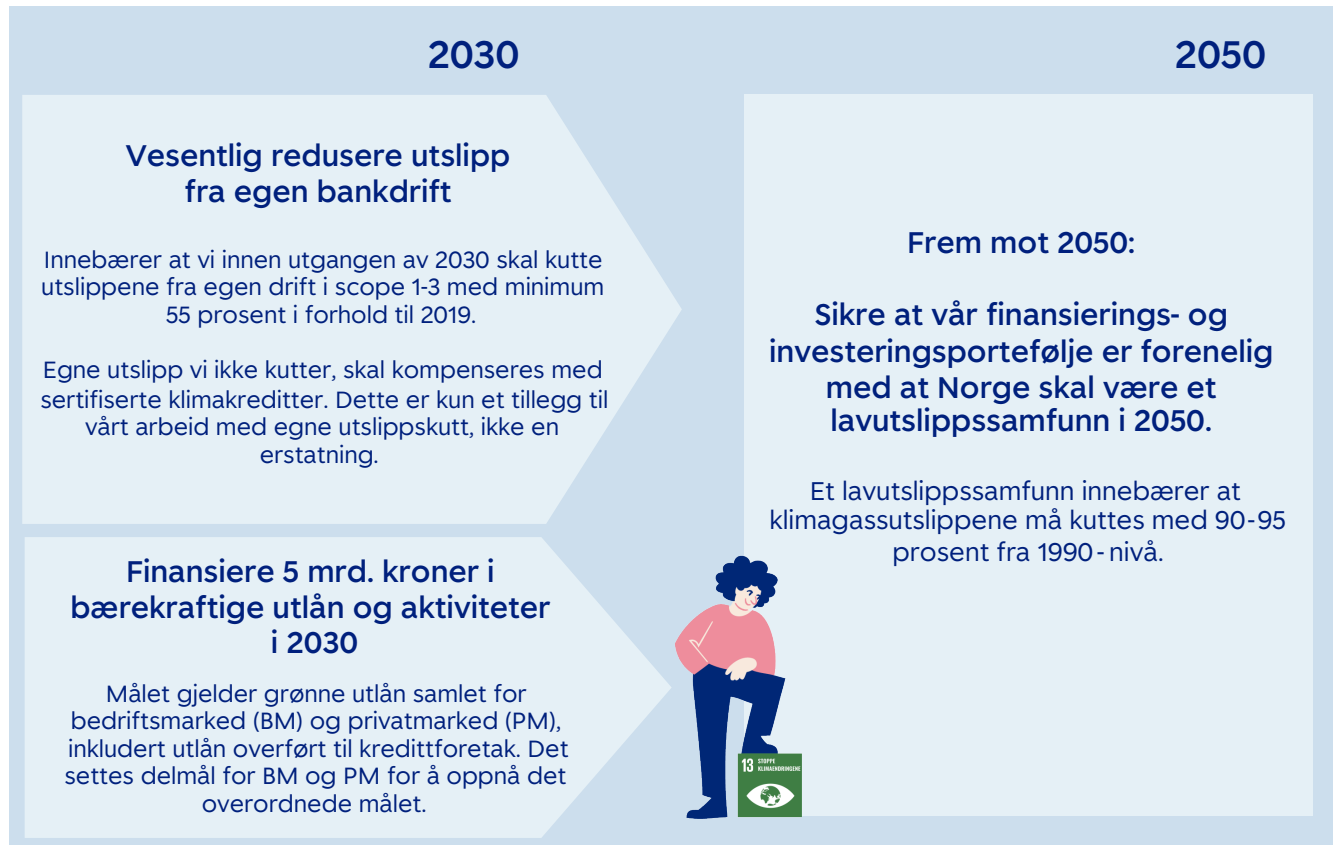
2030

2050

Vesentlig redusere utslipp fra egen bankdrift

Innebærer at vi innen utgangen av 2030 skal kutte utslippene fra egen drift i scope 1-3 med minimum 55 prosent i forhold til 2019.

Egne utslipp vi ikke kutter, skal kompenseres med sertifiserte klimakreditter. Dette er kun et tillegg til vårt arbeid med egne utslippskutt, ikke en erstatning.

Finansiere 5 mrd. kroner i bærekraftige utlån og aktiviteter i 2030

Målet gjelder grønne utlån samlet for bedriftsmarked (BM) og privatmarked (PM), inkludert utlån overført til kredittforetak. Det settes delmål for BM og PM for å oppnå det overordnede målet.

Frem mot 2050:

Sikre at vår finansierings- og investeringsportefølje er forenelig med at Norge skal være et lavutslippssamfunn i 2050.

Et lavutslippssamfunn innebærer at klimagassutslippene må kuttes med 90-95 prosent fra 1990-nivå.

13 STOPPE KLIMAENDRINGENE